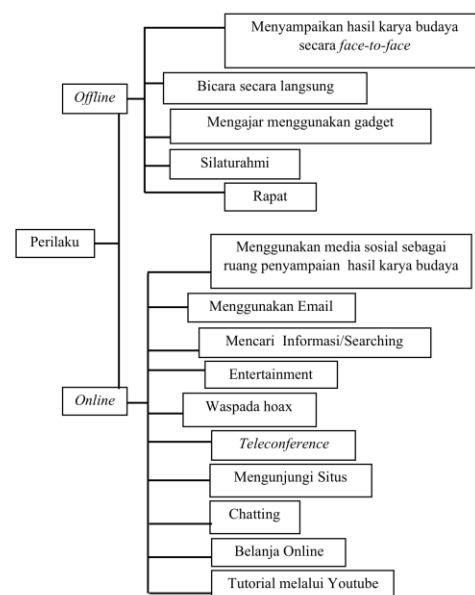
Perilaku

Offline

Menyampaikan hasil karya budaya secara face-to-face

Bicara secara langsung

Mengajar menggunakan gadget

Silaturahmi

Rapat

Online

Menggunakan media sosial sebagai ruang penyampaian hasil karya budaya

Menggunakan Email

Mencari Informasi/Searching

Entertainment

Waspada hoax

Teleconference

Mengunjungi Situs

Chatting

Belanja Online

Tutorial melalui Youtube